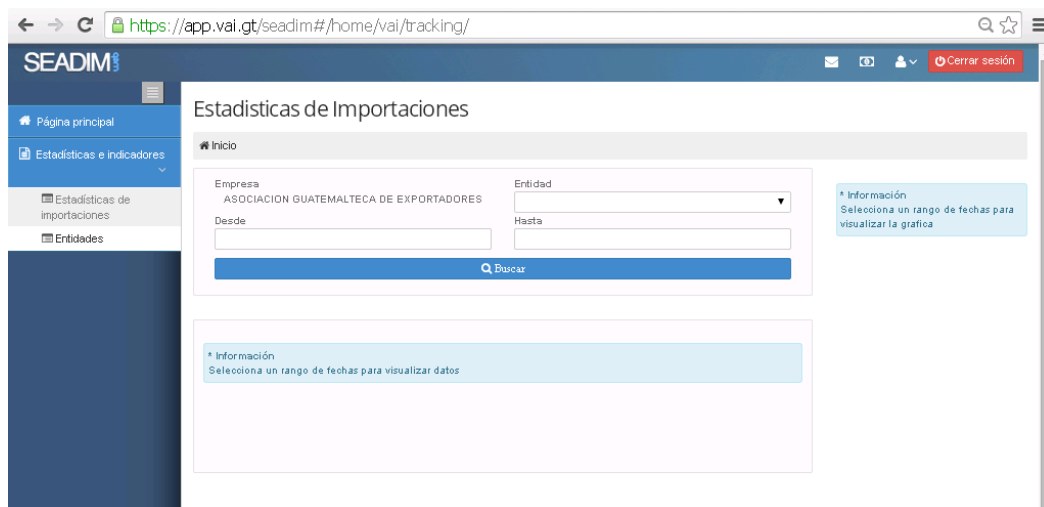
https://app.vai.gt/seadim#/home/vai/tracking/

SEADIM

Cerrar sesión

Página principal

Estadísticas e indicadores

Estadísticas de importaciones

Entidades

Estadisticas de Importaciones

Inicio

Empresa
ASOCIACION GUATEMALTECA DE EXPORTADORES

Entidad

Desde

Hasta

Buscar

* Información
Selecciona un rango de fechas para visualizar la grafica

* Información
Selecciona un rango de fechas para visualizar datos